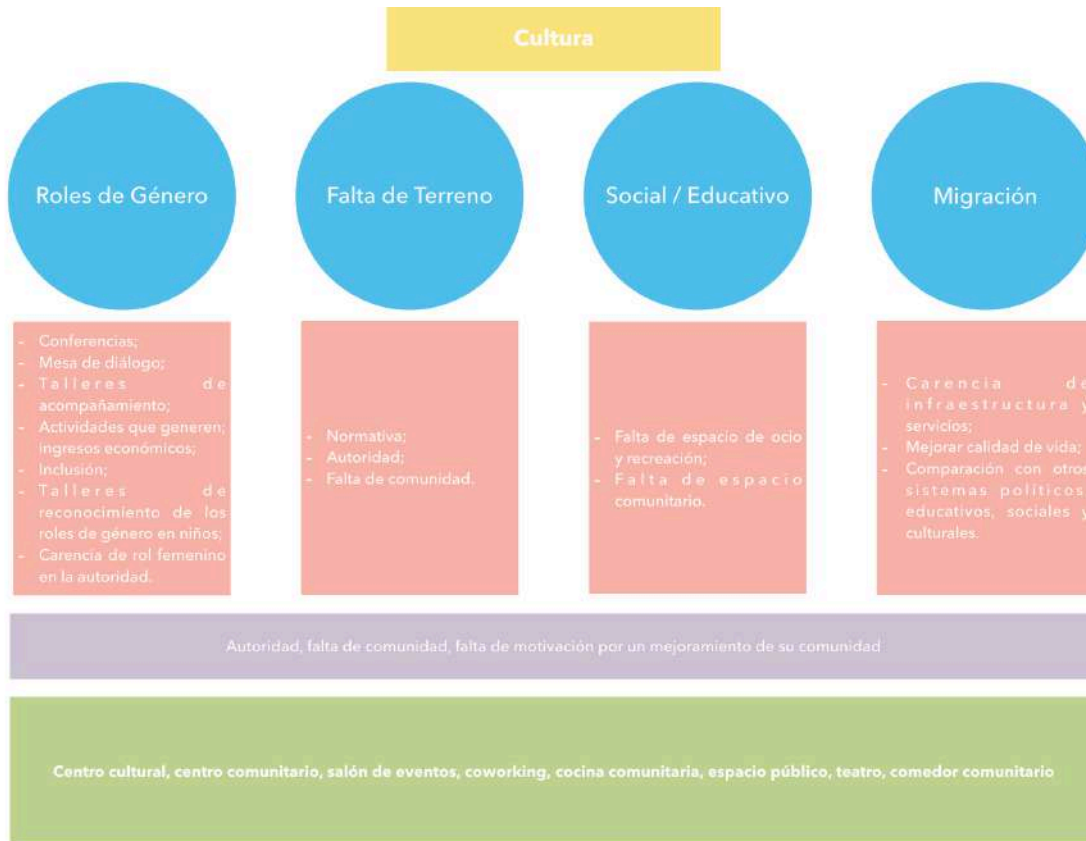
Cultura

Roles de Género

Falta de Terreno

Social / Educativo

Migración

- Conferencias;
- Mesa de diálogo;
- Talleres de acompañamiento;
- Actividades que generen; ingresos económicos;
- Inclusión;
- Talleres de reconocimiento de los roles de género en niños;
- Carencia de rol femenino en la autoridad.

- Normativa;
- Autoridad;
- Falta de comunidad.

- Falta de espacio de ocio y recreación;
- Falta de espacio comunitario.

- Carencia de infraestructura y servicios;
- Mejorar calidad de vida;
- Comparación con otros sistemas políticos, educativos, sociales y culturales.

Autoridad, falta de comunidad, falta de motivación por un mejoramiento de su comunidad

Centro cultural, centro comunitario, salón de eventos, coworking, cocina comunitaria, espacio público, teatro, comedor comunitario